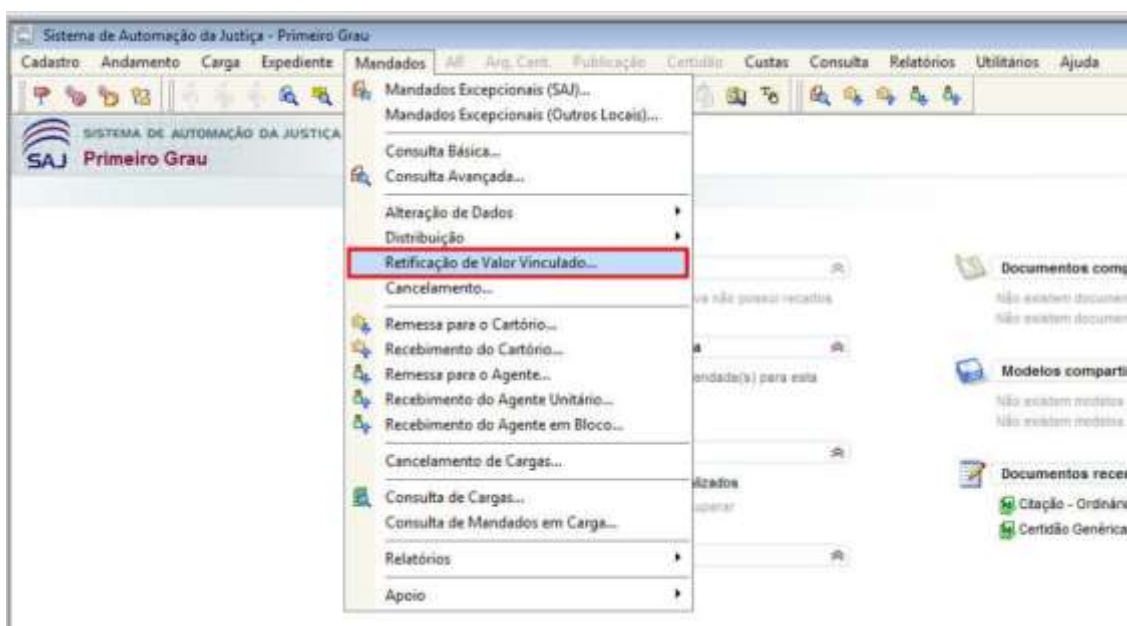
Sistema de Automação da Justiça - Primeiro Grau

Cadastro Andamento Carga Expediente Mandados AR Arq. Cent. Publicação Certidão Custas Consulta Relatórios Utilitários Ajuda

SISTEMA DE AUTOMAÇÃO DA JUSTIÇA
SAJ Primeiro Grau

Mandados Excepcionais (SAJ)...
Mandados Excepcionais (Outros Locais)...
Consulta Básica...
Consulta Avançada...
Alteração de Dados
Distribuição
Retificação de Valor Vinculado...
Cancelamento...
Remessa para o Cartório...
Recebimento do Cartório...
Remessa para o Agente...
Recebimento do Agente Unitário...
Recebimento do Agente em Bloco...
Cancelamento de Cargas...
Consulta de Cargas...
Consulta de Mandados em Carga...
Relatórios
Apoio

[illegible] não possui recados
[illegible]a
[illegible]endade(s) para esta
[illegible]lizados
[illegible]uperar

Documentos comp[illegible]
Não existem documen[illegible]
Não existem documen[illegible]
Modelos comparti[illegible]
Não existem modelos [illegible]
Não existem modelos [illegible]
Documentos rece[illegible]
Citação - Ordinári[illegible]
Certidão Genérica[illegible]